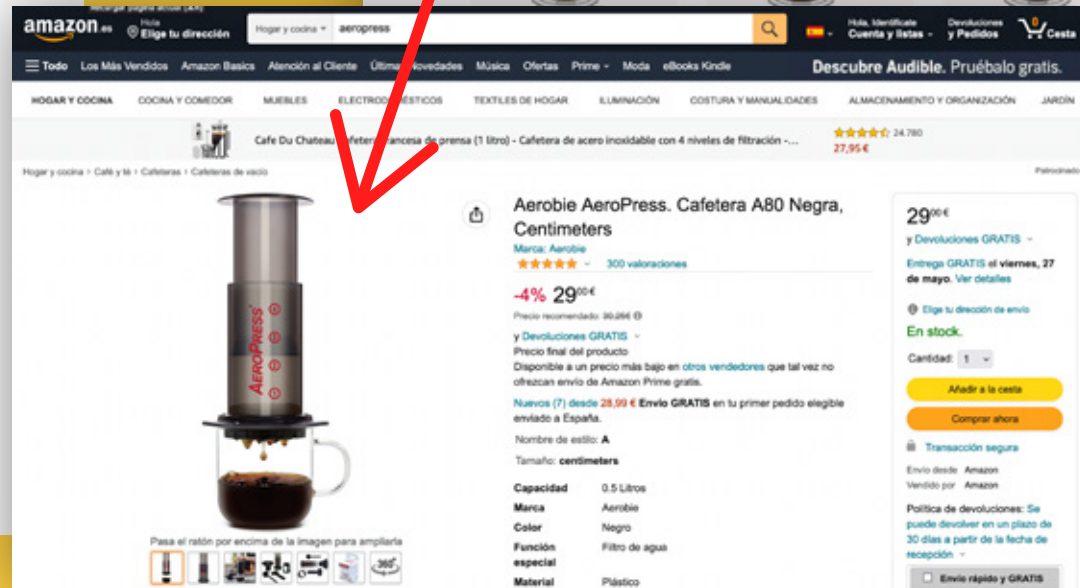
amazon.es
Hola
Elige tu dirección
Hogar y cocina
aeropress
Hola, Identifícate
Cuenta y listas
Devoluciones
y Pedidos
0
Cesta

Todo
Los Más Vendidos
Amazon Basics
Atención al Cliente
Últimas Novedades
Música
Ofertas
Prime
Moda
eBooks Kindle
Descubre Audible. Pruébalo gratis.

HOGAR Y COCINA
COCINA Y COMEDOR
MUEBLES
ELECTRODOMÉSTICOS
TEXTILES DE HOGAR
ILUMINACIÓN
COSTURA Y MANUALIDADES
ALMACENAMIENTO Y ORGANIZACIÓN
JARDÍN

Cafe Du Chateau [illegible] francesa de prensa (1 litro) - Cafetera de acero inoxidable con 4 niveles de filtración -...
24.780
27,95 €

Hogar y cocina › Café y té › Cafeteras › Cafeteras de vacío
Patrocinado

AEROPRESS

Pasa el ratón por encima de la imagen para ampliarla

Aerobie AeroPress. Cafetera A80 Negra, Centimeters
Marca: Aerobie
300 valoraciones

-4% 29⁰⁰€
Precio recomendado: 30,25€
y Devoluciones GRATIS
Precio final del producto
Disponible a un precio más bajo en otros vendedores que tal vez no ofrezcan envío de Amazon Prime gratis.

Nuevos (7) desde 28,99 € Envío GRATIS en tu primer pedido elegible enviado a España.

Nombre de estilo: A

Tamaño: centimeters

| Capacidad | 0.5 Litros |
|---|---|
| Marca | Aerobie |
| Color | Negro |
| Función especial | Filtro de agua |
| Material | Plástico |

29⁰⁰€
y Devoluciones GRATIS
Entrega GRATIS el viernes, 27 de mayo. Ver detalles
Elige tu dirección de envío
En stock.
Cantidad: 1
Añadir a la cesta
Comprar ahora
Transacción segura
Envío desde Amazon
Vendido por Amazon
Política de devoluciones: Se puede devolver en un plazo de 30 días a partir de la fecha de recepción
Envío rápido y GRATIS